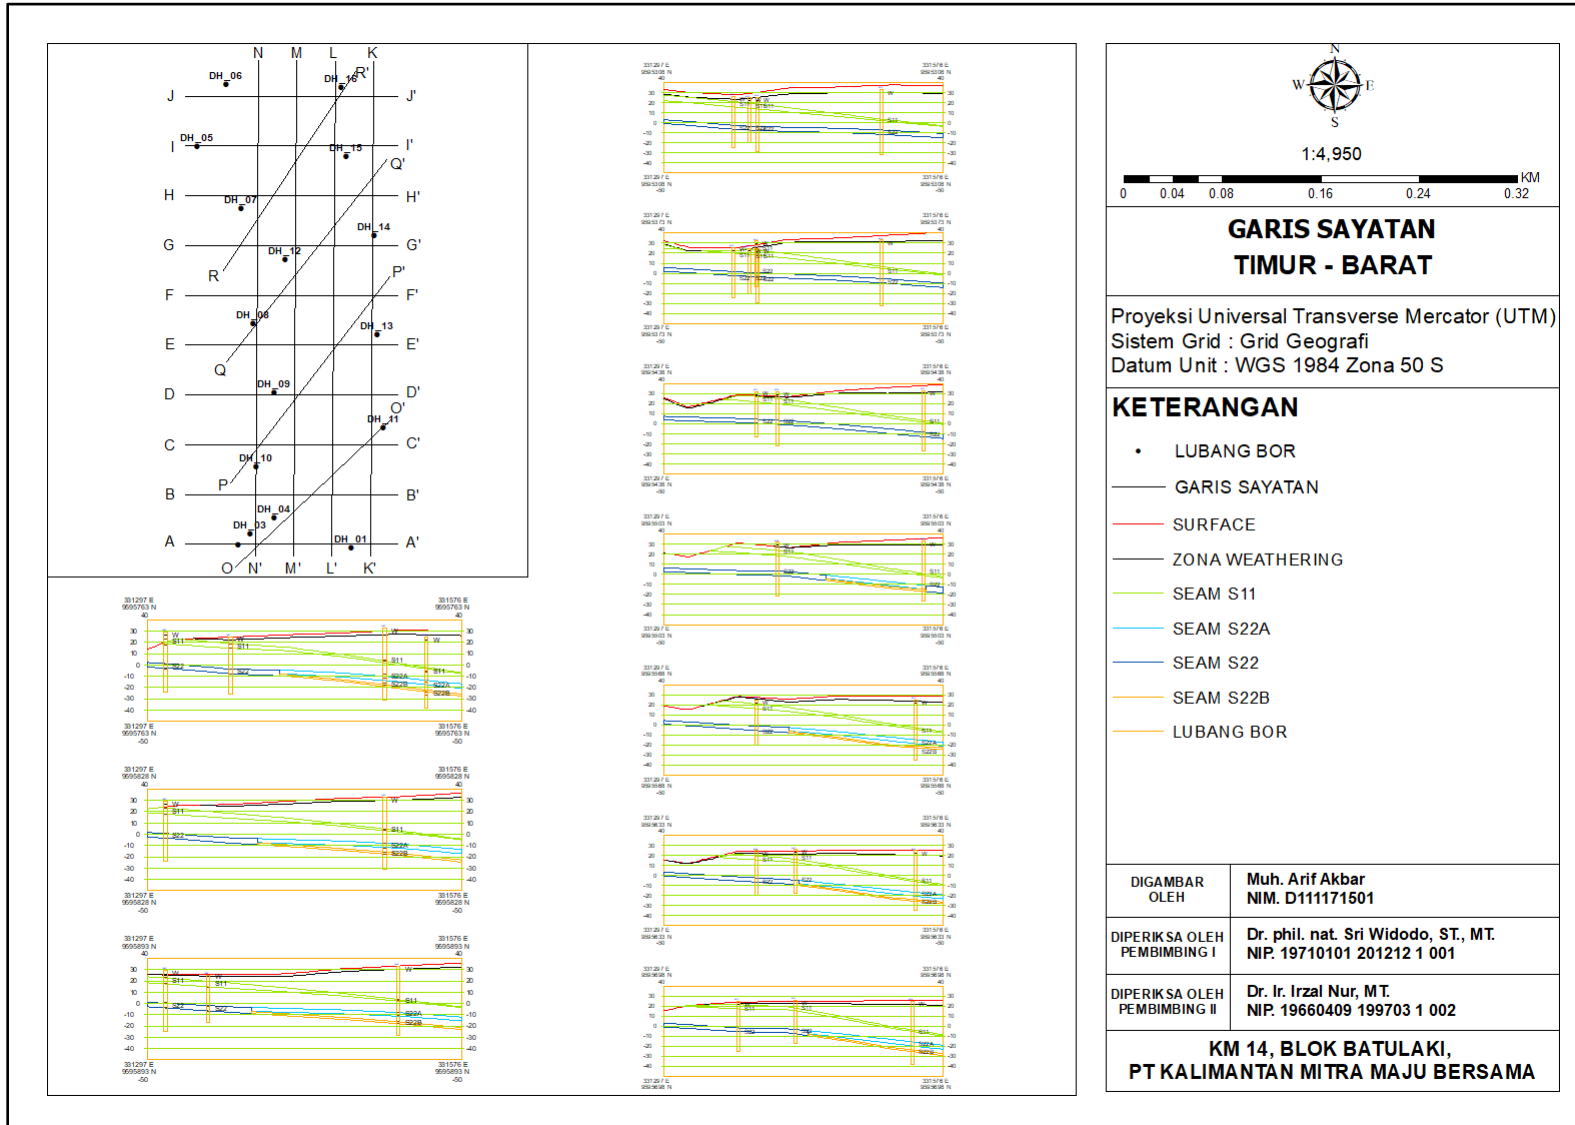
N M L K

DH_06 DH_16 R'

J J'

DH_05 I'

I DH_15 Q'

H H'

DH_07

DH_14

G G'

DH_12

R P'

F F'

DH_08

DH_13

E E'

Q

DH_09

D D'

O'

DH_11

C C'

DH_10

P

B B'

DH_04

DH_03

A DH_01 A'

O N' M' L' K'

331297 E 9995763 N

331576 E 9995763 N

331297 E 9995828 N

331576 E 9995828 N

331297 E 9995893 N

331576 E 9995893 N

W S11 S22 S22A S22B

N

W E

S

1:4,950

0 0.04 0.08 0.16 0.24 0.32 KM

GARIS SAYATAN
TIMUR - BARAT

Proyeksi Universal Transverse Mercator (UTM)
Sistem Grid : Grid Geografi
Datum Unit : WGS 1984 Zona 50 S

KETERANGAN

LUBANG BOR

GARIS SAYATAN

SURFACE

ZONA WEATHERING

SEAM S11

SEAM S22A

SEAM S22

SEAM S22B

LUBANG BOR

| DIGAMBAR OLEH | Muh. Arif Akbar NIM. D111171501 |
|---|---|
| DIPERIKSA OLEH PEMBIMBING I | Dr. phil. nat. Sri Widodo, ST., MT. NIP. 19710101 201212 1 001 |
| DIPERIKSA OLEH PEMBIMBING II | Dr. Ir. Irzal Nur, MT. NIP. 19660409 199703 1 002 |

KM 14, BLOK BATULAKI,
PT KALIMANTAN MITRA MAJU BERSAMA